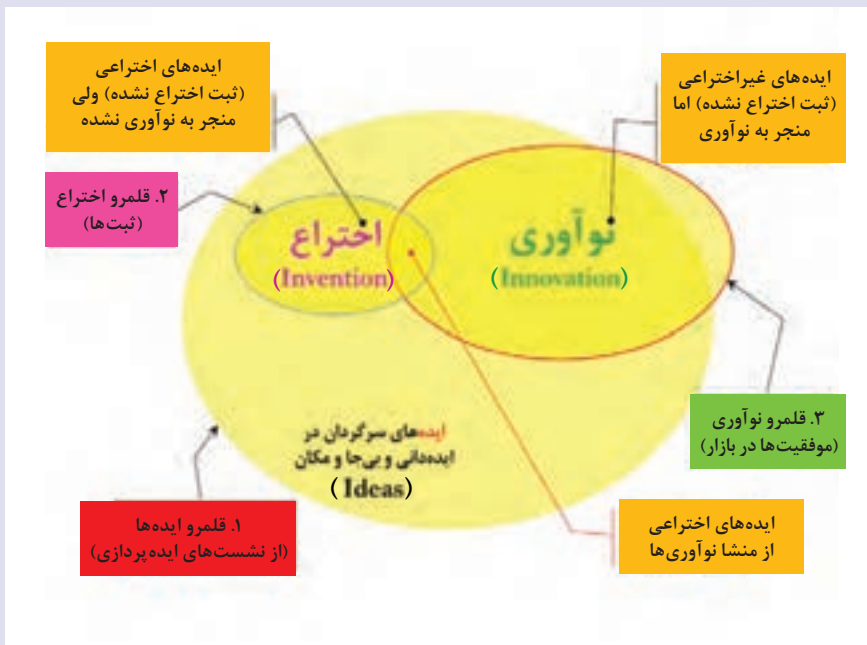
ایده‌های اختراعی (ثبت اختراع نشده) ولی منجر به نوآوری نشده

ایده‌های غیراختراعی (ثبت اختراع نشده) اما منجر به نوآوری

۲. قلمرو اختراع (ثبت‌ها)

اختراع
(Invention)

نوآوری
(Innovation)

۳. قلمرو نوآوری (موفقیت‌ها در بازار)

ایده‌های سرگردان در ایده‌دانی و بی‌جا و مکان
( Ideas)

۱. قلمرو ایده‌ها (از نشست‌های ایده‌پردازی)

ایده‌های اختراعی از منشا نوآوری‌ها